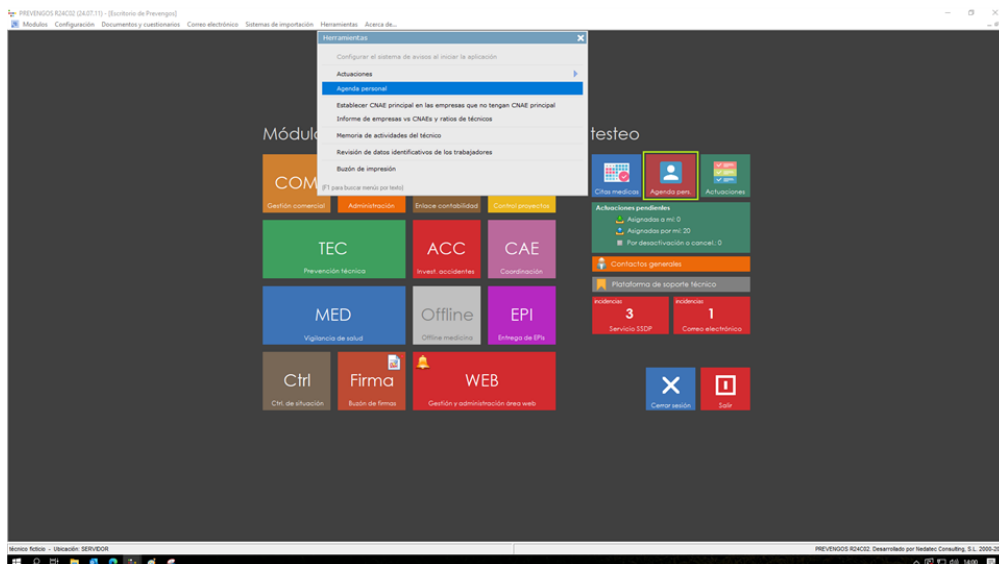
PREVENGOS R24C02 (24.07.11) - [Escritorio de Prevengos]

Modulos Configuración Documentos y cuestionarios Correo electrónico Sistemas de importación Herramientas Acerca de...

Herramientas

Configurar el sistema de avisos al iniciar la aplicación

Actuaciones

Agenda personal

Establecer CNAE principal en las empresas que no tengan CNAE principal

Informe de empresas vs CNAEs y ratios de técnicos

Memoria de actividades del técnico

Revisión de datos identificativos de los trabajadores

Buzón de impresión

[F1 para buscar menús por texto]

Módulo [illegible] testeo

COM
Gestión comercial

Administración

Enlace contabilidad

Control proyectos

TEC
Prevención técnica

ACC
Invest. accidentes

CAE
Coordinación

MED
Vigilancia de salud

Offline
Offline medicina

EPI
Entrega de EPIs

Ctrl
Ctrl. de situación

Firma
Buzón de firmas

WEB
Gestión y administración área web

Citas medicas

Agenda pers.

Actuaciones

Actuaciones pendientes
Asignadas a mí: 0
Asignadas por mí: 20
Por desactivación o cancel.: 0

Contactos generales

Plataforma de soporte técnico

Incidencias
3
Servicio SSDP

Incidencias
1
Correo electrónico

Cerrar sesión

Salir

técnico ficticio - Ubicación: SERVIDOR

PREVENGOS R24C02. Desarrollado por Nedatec Consulting, S.L. 2000-20